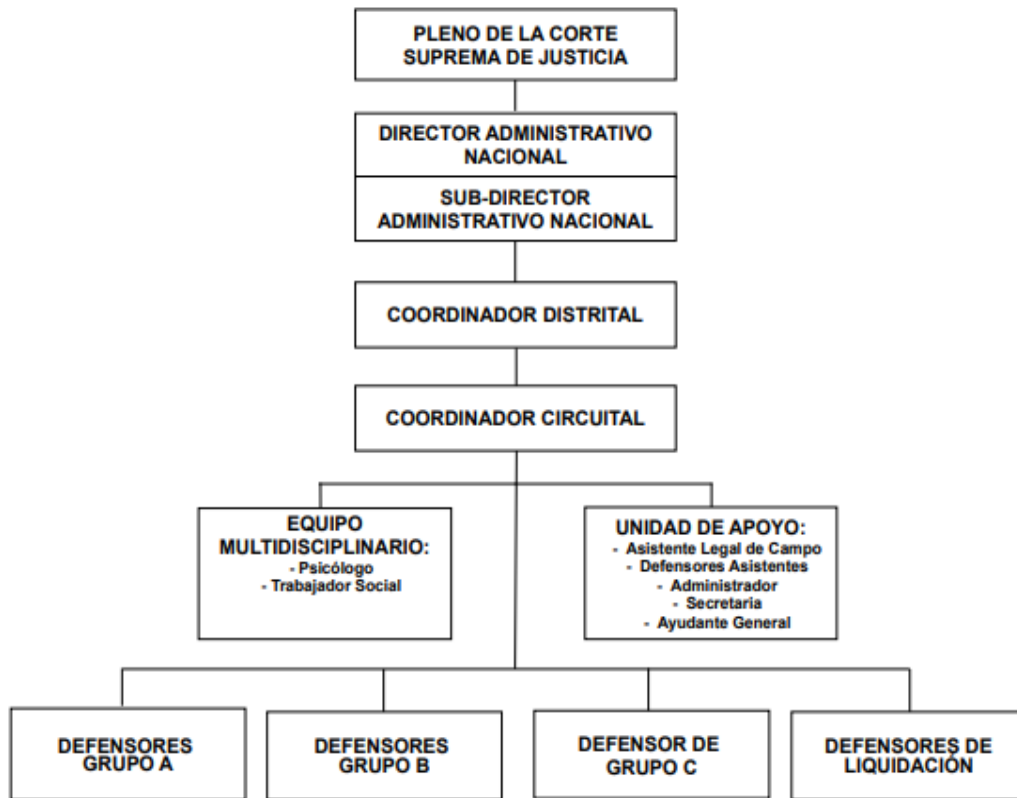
PLENO DE LA CORTE SUPREMA DE JUSTICIA

DIRECTOR ADMINISTRATIVO NACIONAL

SUB-DIRECTOR ADMINISTRATIVO NACIONAL

COORDINADOR DISTRITAL

COORDINADOR CIRCUITAL

EQUIPO MULTIDISCIPLINARIO:
- Psicólogo
- Trabajador Social

UNIDAD DE APOYO:
- Asistente Legal de Campo
- Defensores Asistentes
- Administrador
- Secretaria
- Ayudante General

DEFENSORES GRUPO A

DEFENSORES GRUPO B

DEFENSOR DE GRUPO C

DEFENSORES DE LIQUIDACIÓN